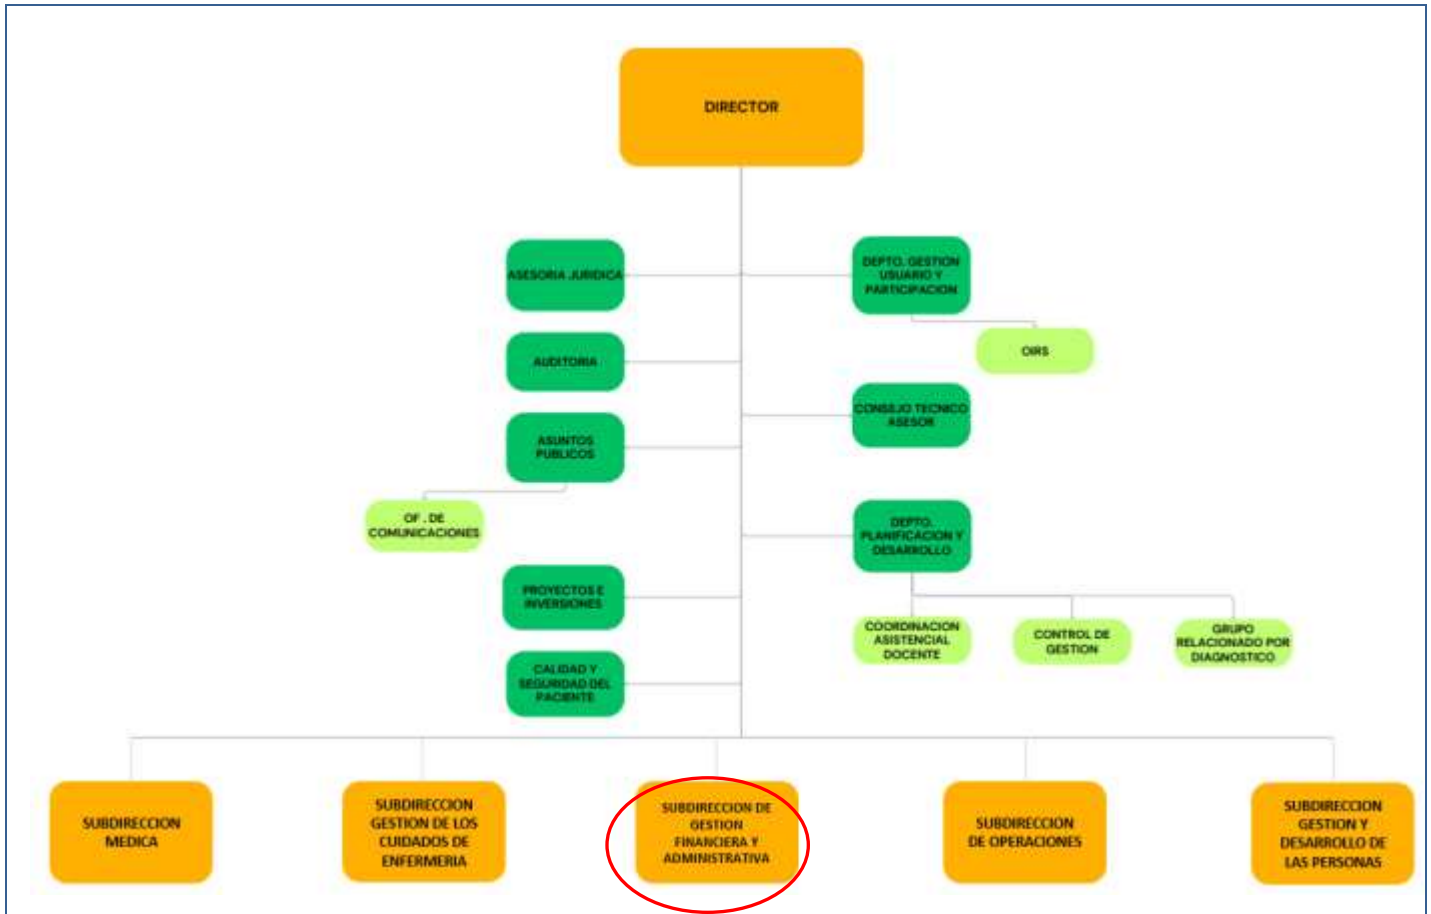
DIRECTOR

ASESORIA JURIDICA

AUDITORIA

ASUNTOS PUBLICOS

OF . DE COMUNICACIONES

PROYECTOS E INVERSIONES

CALIDAD Y SEGURIDAD DEL PACIENTE

DEPTO. GESTION USUARIO Y PARTICIPACION

OIRS

CONSEJO TECNICO ASESOR

DEPTO. PLANIFICACION Y DESARROLLO

COORDINACION ASISTENCIAL DOCENTE

CONTROL DE GESTION

GRUPO RELACIONADO POR DIAGNOSTICO

SUBDIRECCION MEDICA

SUBDIRECCION GESTION DE LOS CUIDADOS DE ENFERMERIA

SUBDIRECCION DE GESTION FINANCIERA Y ADMINISTRATIVA

SUBDIRECCION DE OPERACIONES

SUBDIRECCION GESTION Y DESARROLLO DE LAS PERSONAS